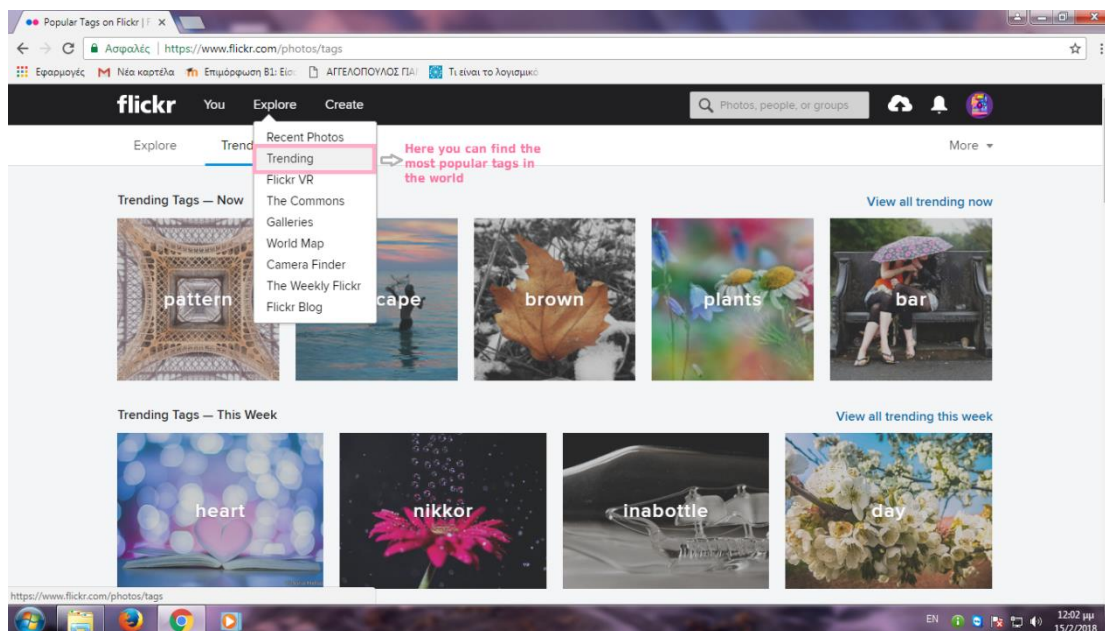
Popular Tags on Flickr | F ×

Ασφαλές | https://www.flickr.com/photos/tags

Εφαρμογές Νέα καρτέλα Επιμόρφωση Β1: Εισ ΑΓΓΕΛΟΠΟΥΛΟΣ ΠΑΙ Τι είναι το λογισμικό

flickr You Explore Create

Photos, people, or groups

Explore Trend

Recent Photos
Trending
Flickr VR
The Commons
Galleries
World Map
Camera Finder
The Weekly Flickr
Flickr Blog

Here you can find the most popular tags in the world

More

Trending Tags — Now

View all trending now

pattern cape brown plants bar

Trending Tags — This Week

View all trending this week

heart nikkor inabottle day

https://www.flickr.com/photos/tags

EN 12:02 μμ 15/2/2018